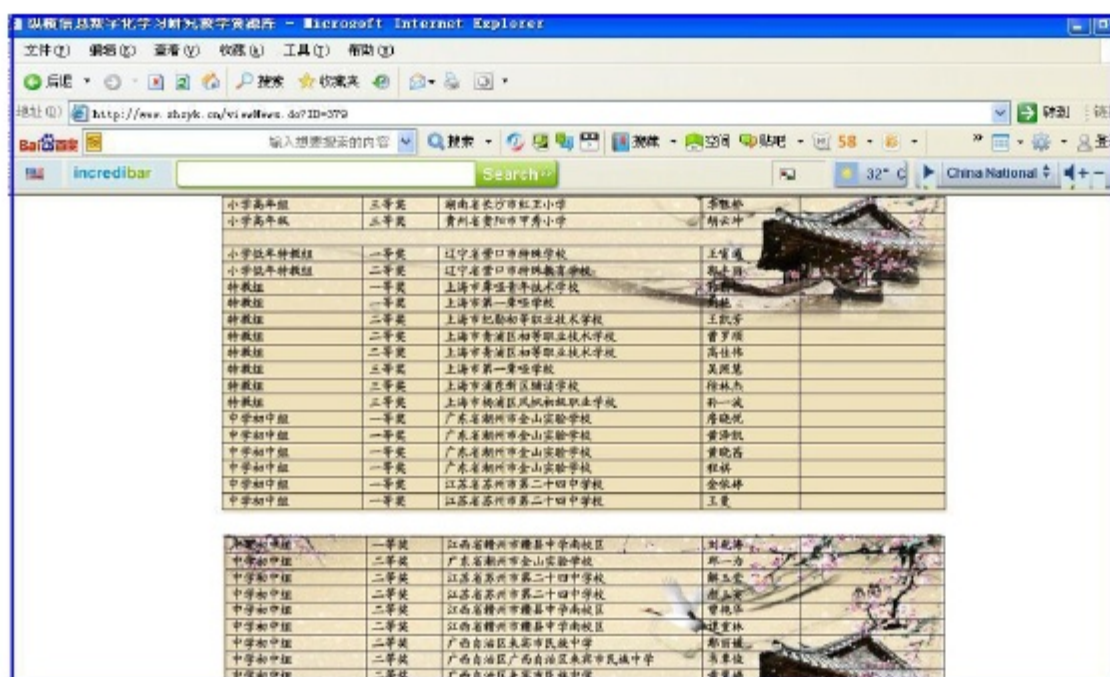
纵横信息数字化学习研究教学资源库 - Microsoft Internet Explorer

文件(F) 编辑(E) 查看(V) 收藏(A) 工具(T) 帮助(H)

后退 搜索 收藏夹

地址(D) http://www.zhzyk.cn/viewNews.do?ID=379

转到

Baidu百度 输入想要搜索的内容 搜索 58

incredibar Search 32° C China National

| 小学高年组 | 三等奖 | 湖南省长沙市红卫小学 | 李毅黔 | |
|---|---|---|---|---|
| 小学高年级 | 三等奖 | 贵州省贵阳市甲秀小学 | 胡云仲 | |
| | | | | |
| 小学低年特教组 | 一等奖 | 辽宁省营口市特殊学校 | 王首通 | |
| 小学低年特教组 | 二等奖 | 辽宁省营口市特殊教育学校 | 张士丽 | |
| 特教组 | 一等奖 | 上海市聋哑青年技术学校 | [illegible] | |
| 特教组 | 一等奖 | 上海市第一聋哑学校 | 刘艳 | |
| 特教组 | 二等奖 | 上海市already长宁区初等职业技术学校 | 王凯芳 | |
| 特教组 | 二等奖 | 上海市青浦区初等职业技术学校 | 曹罗琼 | |
| 特教组 | 二等奖 | 上海市青浦区初等职业技术学校 | 高佳伟 | |
| 特教组 | 三等奖 | 上海市第一聋哑学校 | 吴佩慧 | |
| 特教组 | 三等奖 | 上海市浦东新区辅读学校 | 徐林杰 | |
| 特教组 | 三等奖 | 上海市杨浦区民办新起点职业学校 | 孙一斌 | |
| 中学初中组 | 一等奖 | 广东省潮州市金山实验学校 | 彦晓悦 | |
| 中学初中组 | 一等奖 | 广东省潮州市金山实验学校 | 黄泽凯 | |
| 中学初中组 | 一等奖 | 广东省潮州市金山实验学校 | 黄晓茵 | |
| 中学初中组 | 一等奖 | 广东省潮州市金山实验学校 | 程锦 | |
| 中学初中组 | 一等奖 | 江苏省苏州市第二十四中学校 | 金依婷 | |
| 中学初中组 | 一等奖 | 江苏省苏州市第二十四中学校 | 王竞 | |

| 中学初中组 | 一等奖 | 江西省赣州市赣县中学南校区 | 刘龙涛 | |
|---|---|---|---|---|
| 中学初中组 | 二等奖 | 广东省潮州市金山实验学校 | 郑一方 | |
| 中学初中组 | 二等奖 | 江苏省苏州市第二十四中学校 | 解玉莹 | |
| 中学初中组 | 二等奖 | 江苏省苏州市第二十四中学校 | 赵玉宝 | |
| 中学初中组 | 二等奖 | 江西省赣州市赣县中学南校区 | 曾艳华 | |
| 中学初中组 | 二等奖 | 江西省赣州市赣县中学南校区 | 谌重林 | |
| 中学初中组 | 二等奖 | 广西自治区来宾市民族中学 | 郑丽曦 | |
| 中学初中组 | 二等奖 | 广西自治区广西自治区来宾市民族中学 | 朱春枝 | |
| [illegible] | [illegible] | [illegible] | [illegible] | |